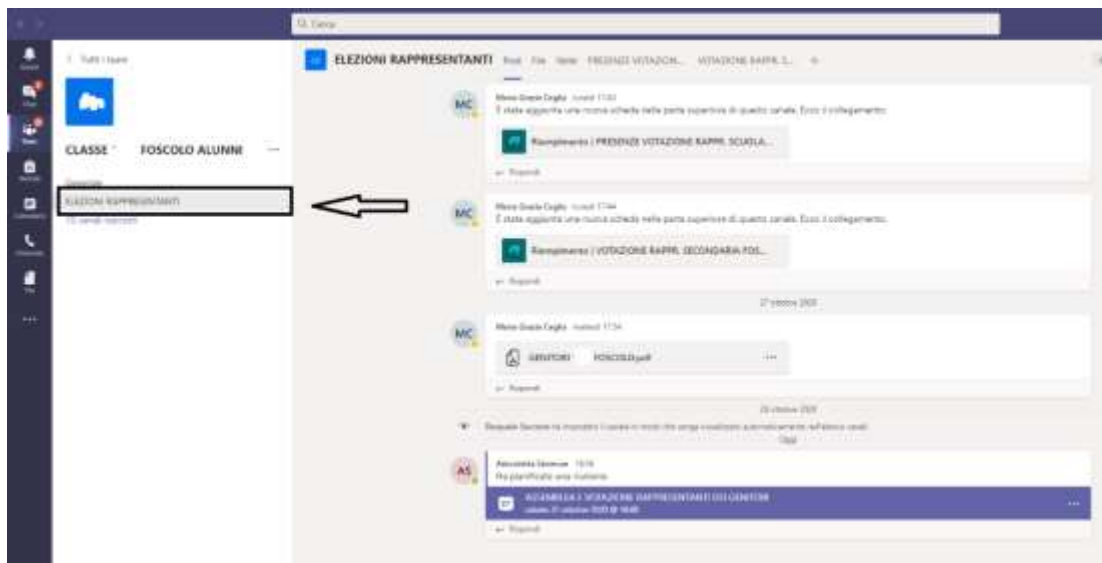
Q Cerca

< Tutti i team

CLASSE FOSCOLO ALUNNI ···

Generale

ELEZIONI RAPPRESENTANTI

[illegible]

ELEZIONI RAPPRESENTANTI Post File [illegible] PRESENZE VOTAZION... VOTAZIONE RAPPR. S... +

MC

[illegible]
È stata aggiunta una nuova scheda nella parte superiore di questo canale. Ecco il collegamento.

Riempimento | PRESENZE VOTAZIONE RAPPR. SCUOLA...

Rispondi

MC

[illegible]
È stata aggiunta una nuova scheda nella parte superiore di questo canale. Ecco il collegamento.

Riempimento | VOTAZIONE RAPPR. SECONDARIA FOS...

Rispondi

27 ottobre 2020

MC

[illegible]

GENITORI FOSCOLO.pdf ···

Rispondi

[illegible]

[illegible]

Oggi

AS

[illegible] 10:16
Ha pianificato una riunione

ASSEMBLEA E VOTAZIONE RAPPRESENTANTI DEI GENITORI
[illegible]

Rispondi